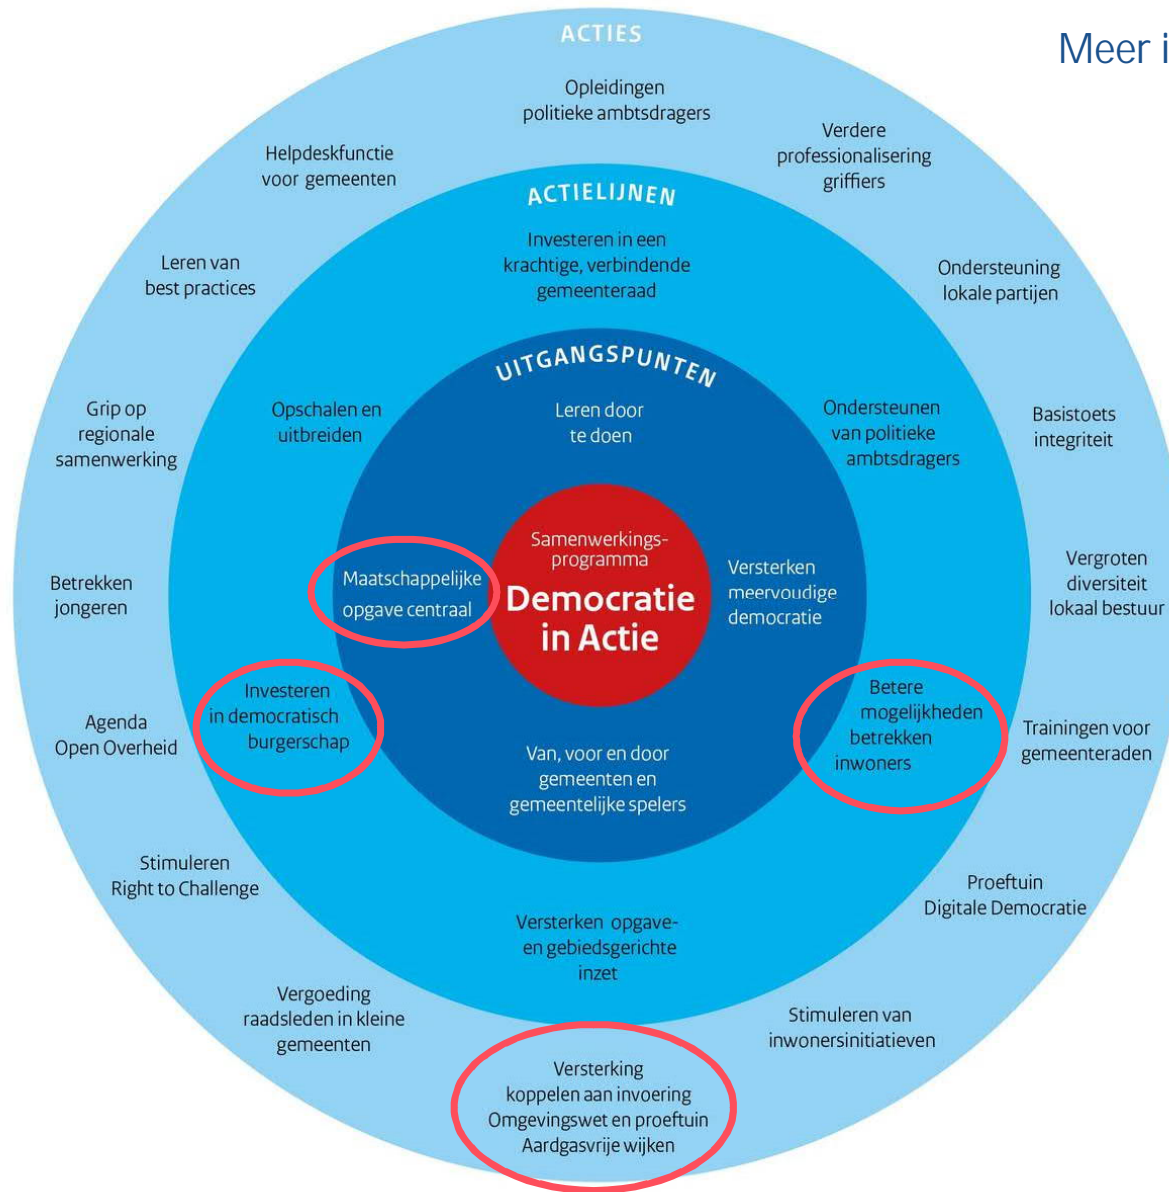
Meer i

ACTIES

Opleidingen politieke ambtsdragers

Verdere professionalisering griffiers

Ondersteuning lokale partijen

Basistoets integriteit

Vergroten diversiteit lokaal bestuur

Trainingen voor gemeenteraden

Proeftuin Digitale Democratie

Stimuleren van inwonersinitiatieven

Versterking koppelen aan invoering Omgevingswet en proeftuin Aardgasvrije wijken

Vergoeding raadsleden in kleine gemeenten

Stimuleren Right to Challenge

Agenda Open Overheid

Betrekken jongeren

Grip op regionale samenwerking

Leren van best practices

Helpdeskfunctie voor gemeenten

ACTIELIJNEN

Investeren in een krachtige, verbindende gemeenteraad

Ondersteunen van politieke ambtsdragers

Versterken meervoudige democratie

Betere mogelijkheden betrekken inwoners

Versterken opgave- en gebiedsgerichte inzet

Investeren in democratisch burgerschap

Opschalen en uitbreiden

UITGANGSPUNTEN

Leren door te doen

Maatschappelijke opgave centraal

Van, voor en door gemeenten en gemeentelijke spelers

Samenwerkingsprogramma
Democratie in Actie